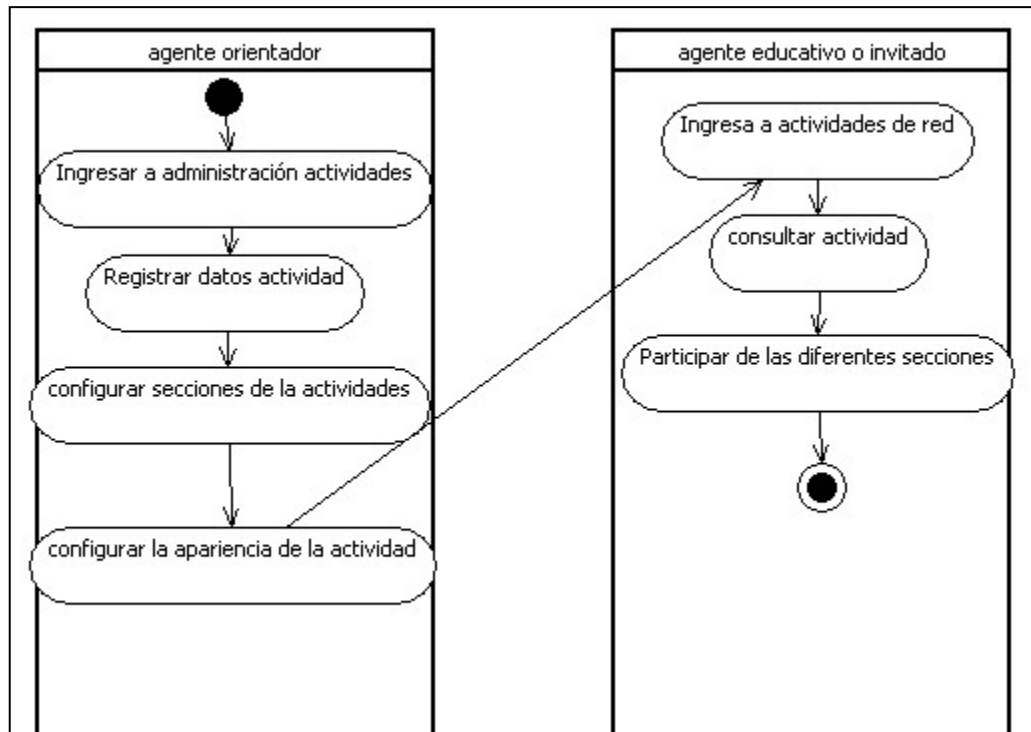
agente orientador

Ingresar a administración actividades

Registrar datos actividad

configurar secciones de la actividades

configurar la apariencia de la actividad

agente educativo o invitado

Ingresa a actividades de red

consultar actividad

Participar de las diferentes secciones